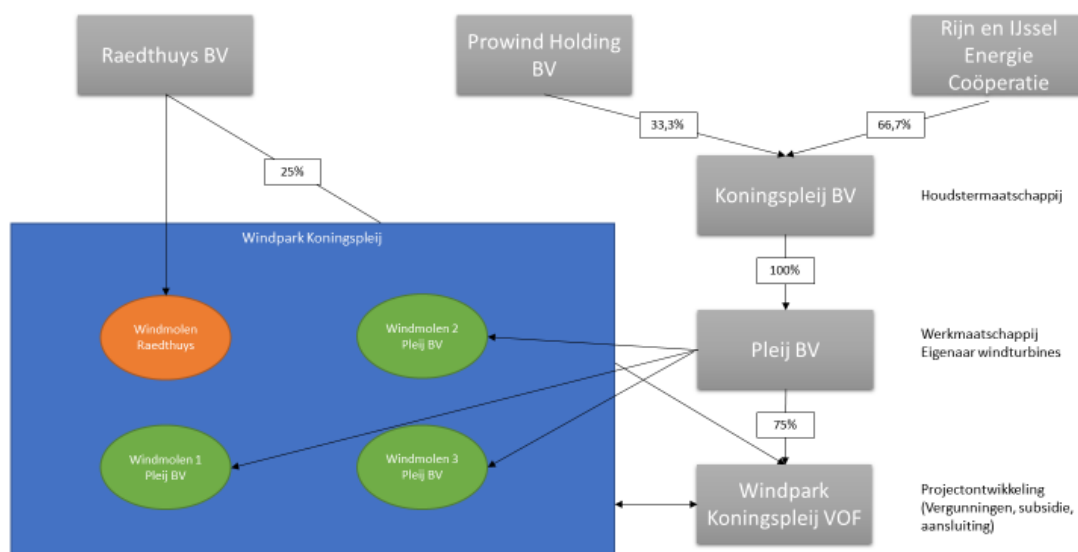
Raedthuys BV

Prowind Holding BV

Rijn en IJssel Energie Coöperatie

25%

33,3%

66,7%

Koningspleij BV

Houdstermaatschappij

Windpark Koningspleij

100%

Windmolen Raedthuys

Windmolen 2 Pleij BV

Pleij BV

Werkmaatschappij Eigenaar windturbines

75%

Windmolen 1 Pleij BV

Windmolen 3 Pleij BV

Windpark Koningspleij VOF

Projectontwikkeling (Vergunningen, subsidie, aansluiting)